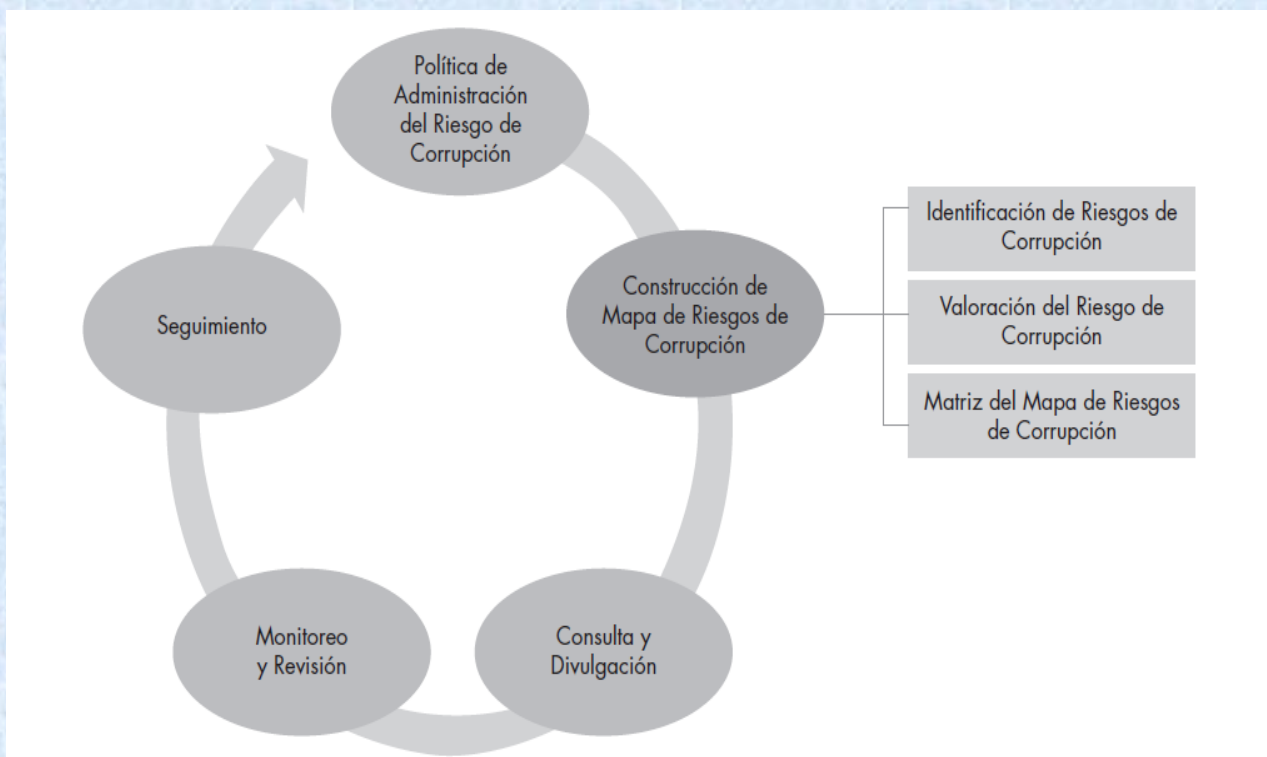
Política de Administración del Riesgo de Corrupción

Construcción de Mapa de Riesgos de Corrupción

Identificación de Riesgos de Corrupción

Valoración del Riesgo de Corrupción

Matriz del Mapa de Riesgos de Corrupción

Consulta y Divulgación

Monitoreo y Revisión

Seguimiento